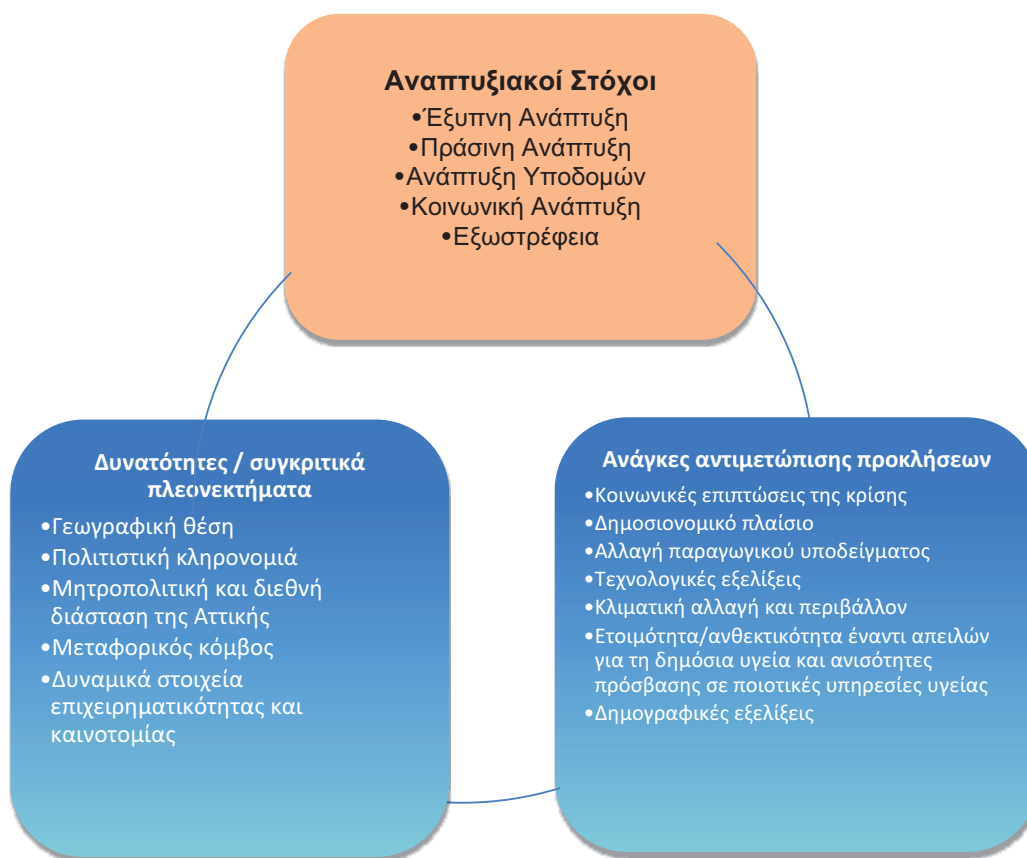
Αναπτυξιακοί Στόχοι
•Έξυπνη Ανάπτυξη
•Πράσινη Ανάπτυξη
•Ανάπτυξη Υποδομών
•Κοινωνική Ανάπτυξη
•Εξωστρέφεια

Δυνατότητες / συγκριτικά πλεονεκτήματα
•Γεωγραφική θέση
•Πολιτιστική κληρονομιά
•Μητροπολιτική και διεθνή διάσταση της Αττικής
•Μεταφορικός κόμβος
•Δυναμικά στοιχεία επιχειρηματικότητας και καινοτομίας

Ανάγκες αντιμετώπισης προκλήσεων
•Κοινωνικές επιπτώσεις της κρίσης
•Δημοσιονομικό πλαίσιο
•Αλλαγή παραγωγικού υποδείγματος
•Τεχνολογικές εξελίξεις
•Κλιματική αλλαγή και περιβάλλον
•Ετοιμότητα/ανθεκτικότητα έναντι απειλών για τη δημόσια υγεία και ανισότητες πρόσβασης σε ποιοτικές υπηρεσίες υγείας
•Δημογραφικές εξελίξεις